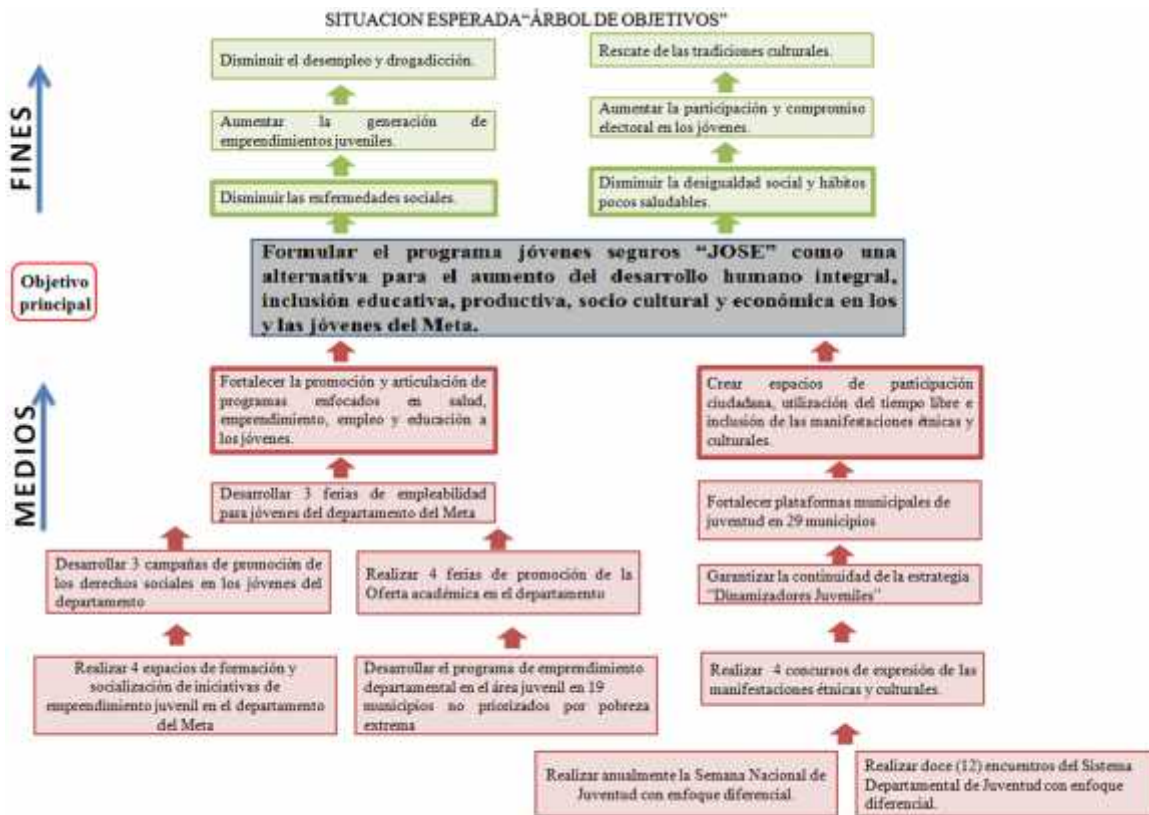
SITUACION ESPERADA"ÁRBOL DE OBJETIVOS"

FINES

Disminuir el desempleo y drogadicción.

Rescate de las tradiciones culturales.

Aumentar la generación de emprendimientos juveniles.

Aumentar la participación y compromiso electoral en los jóvenes.

Disminuir las enfermedades sociales.

Disminuir la desigualdad social y hábitos pocos saludables.

Objetivo principal

Formular el programa jóvenes seguros "JOSE" como una alternativa para el aumento del desarrollo humano integral, inclusión educativa, productiva, socio cultural y económica en los y las jóvenes del Meta.

MEDIOS

Fortalecer la promoción y articulación de programas enfocados en salud, emprendimiento, empleo y educación a los jóvenes.

Crear espacios de participación ciudadana, utilización del tiempo libre e inclusión de las manifestaciones étnicas y culturales.

Desarrollar 3 ferias de empleabilidad para jóvenes del departamento del Meta

Fortalecer plataformas municipales de juventud en 29 municipios

Desarrollar 3 campañas de promoción de los derechos sociales en los jóvenes del departamento

Realizar 4 ferias de promoción de la Oferta académica en el departamento

Garantizar la continuidad de la estrategia "Dinamizadores Juveniles"

Realizar 4 espacios de formación y socialización de iniciativas de emprendimiento juvenil en el departamento del Meta

Desarrollar el programa de emprendimiento departamental en el área juvenil en 19 municipios no priorizados por pobreza extrema

Realizar 4 concursos de expresión de las manifestaciones étnicas y culturales.

Realizar anualmente la Semana Nacional de Juventud con enfoque diferencial.

Realizar doce (12) encuentros del Sistema Departamental de Juventud con enfoque diferencial.